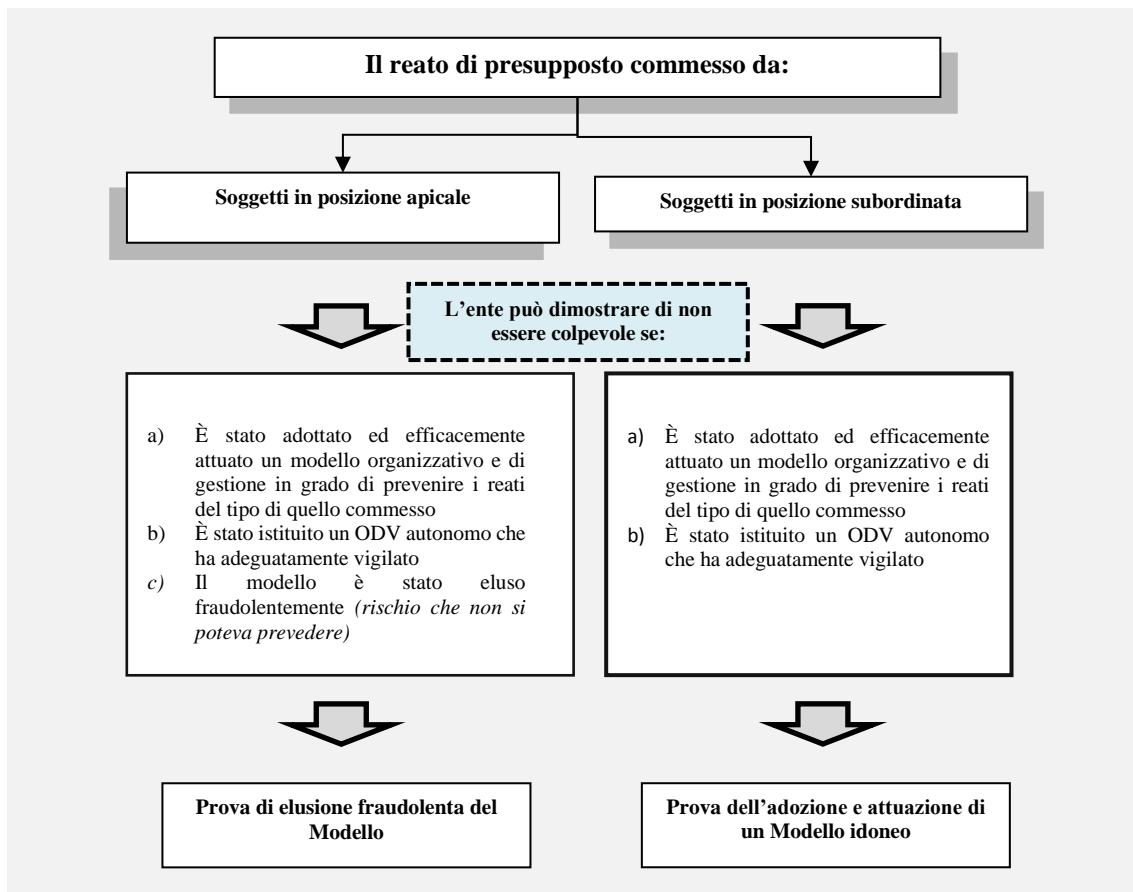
Il reato di presupposto commesso da:

Soggetti in posizione apicale

Soggetti in posizione subordinata

L’ente può dimostrare di non essere colpevole se:

a) È stato adottato ed efficacemente attuato un modello organizzativo e di gestione in grado di prevenire i reati del tipo di quello commesso
b) È stato istituito un ODV autonomo che ha adeguatamente vigilato
*c)* Il modello è stato eluso fraudolentemente *(rischio che non si poteva prevedere)*

a) È stato adottato ed efficacemente attuato un modello organizzativo e di gestione in grado di prevenire i reati del tipo di quello commesso
b) È stato istituito un ODV autonomo che ha adeguatamente vigilato

Prova di elusione fraudolenta del Modello

Prova dell’adozione e attuazione di un Modello idoneo